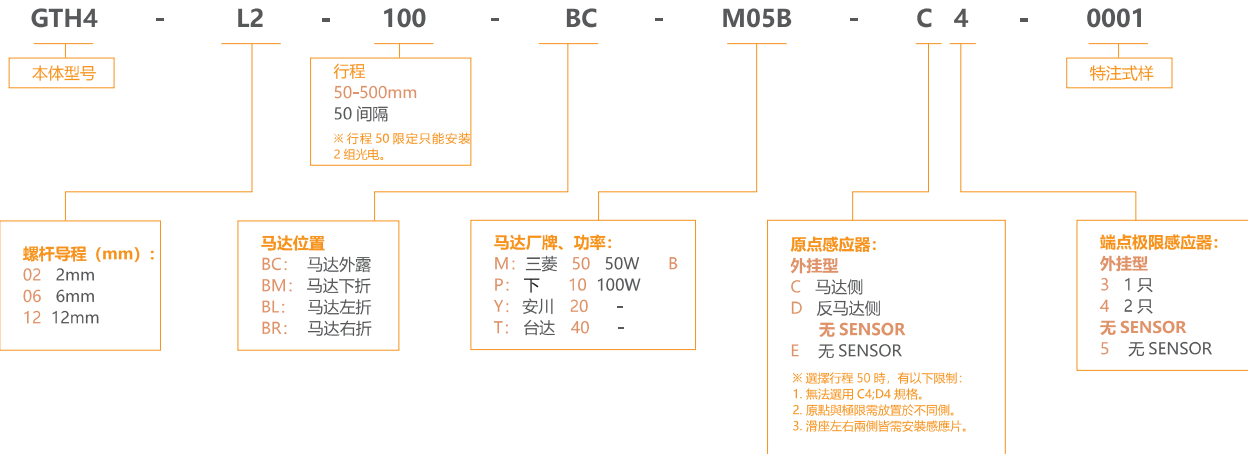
GTH4 - L2 - 100 - BC - M05B - C 4 - 0001

本体型号

行程
50-500mm
50 间隔
※ 行程 50 限定只能安装 2 组光电。

特注式样

螺杆导程（mm）:
02 2mm
06 6mm
12 12mm

马达位置
BC: 马达外露
BM: 马达下折
BL: 马达左折
BR: 马达右折

马达厂牌、功率:
M: 三菱 50 50W B
P: 下 10 100W
Y: 安川 20 -
T: 台达 40 -

原点感应器:
外挂型
C 马达侧
D 反马达侧
无 SENSOR
E 无 SENSOR
※ 選擇行程 50 時，有以下限制：
1. 無法選用 C4;D4 規格。
2. 原點與極限需放置於不同側。
3. 滑座左右兩側皆需安裝感應片。

端点极限感应器:
外挂型
3 1 只
4 2 只
无 SENSOR
5 无 SENSOR